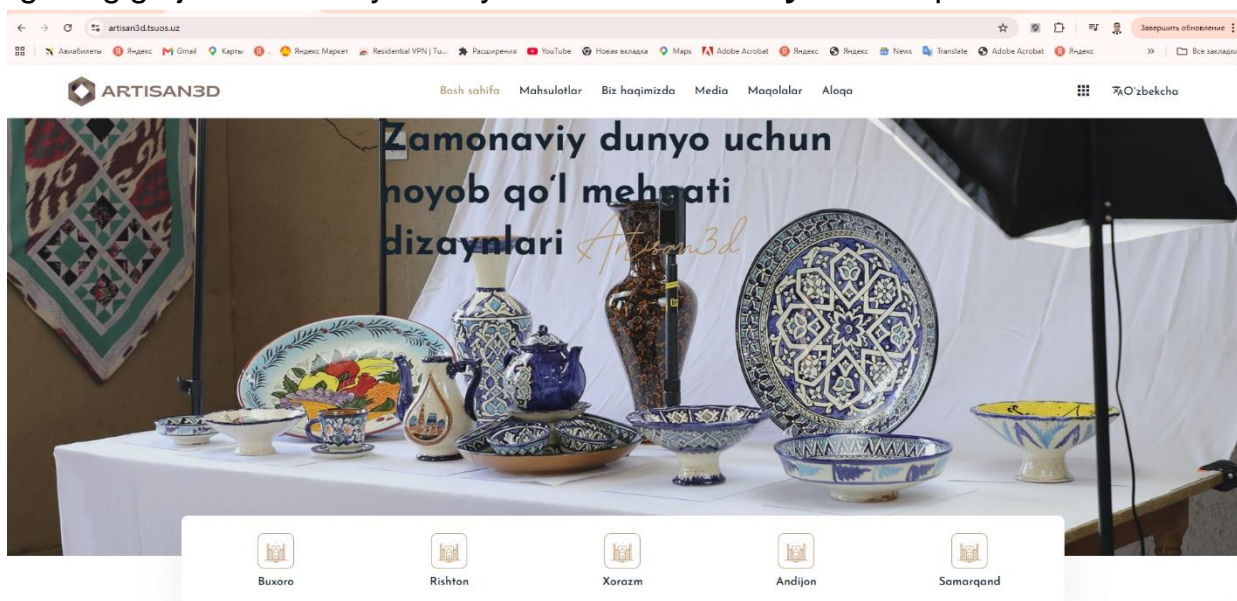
artisan3d.tsuos.uz

Завершить обновление

Авиабилеты Яндекс Gmail Карты Яндекс Маркет Residential VPN | Tu... Расширения YouTube Новая вкладка Maps Adobe Acrobat Яндекс Яндекс News Translate Adobe Acrobat Яндекс

Все закладки

ARTISAN3D

Bosh sahifa Mahsulotlar Biz haqimizda Media Maqolalar Aloqa

O'zbekcha

Zamonaviy dunyo uchun noyob qo'l mehnati dizaynlari Artisan3d

Buxoro

Rishton

Xorazm

Andijon

Samarqand